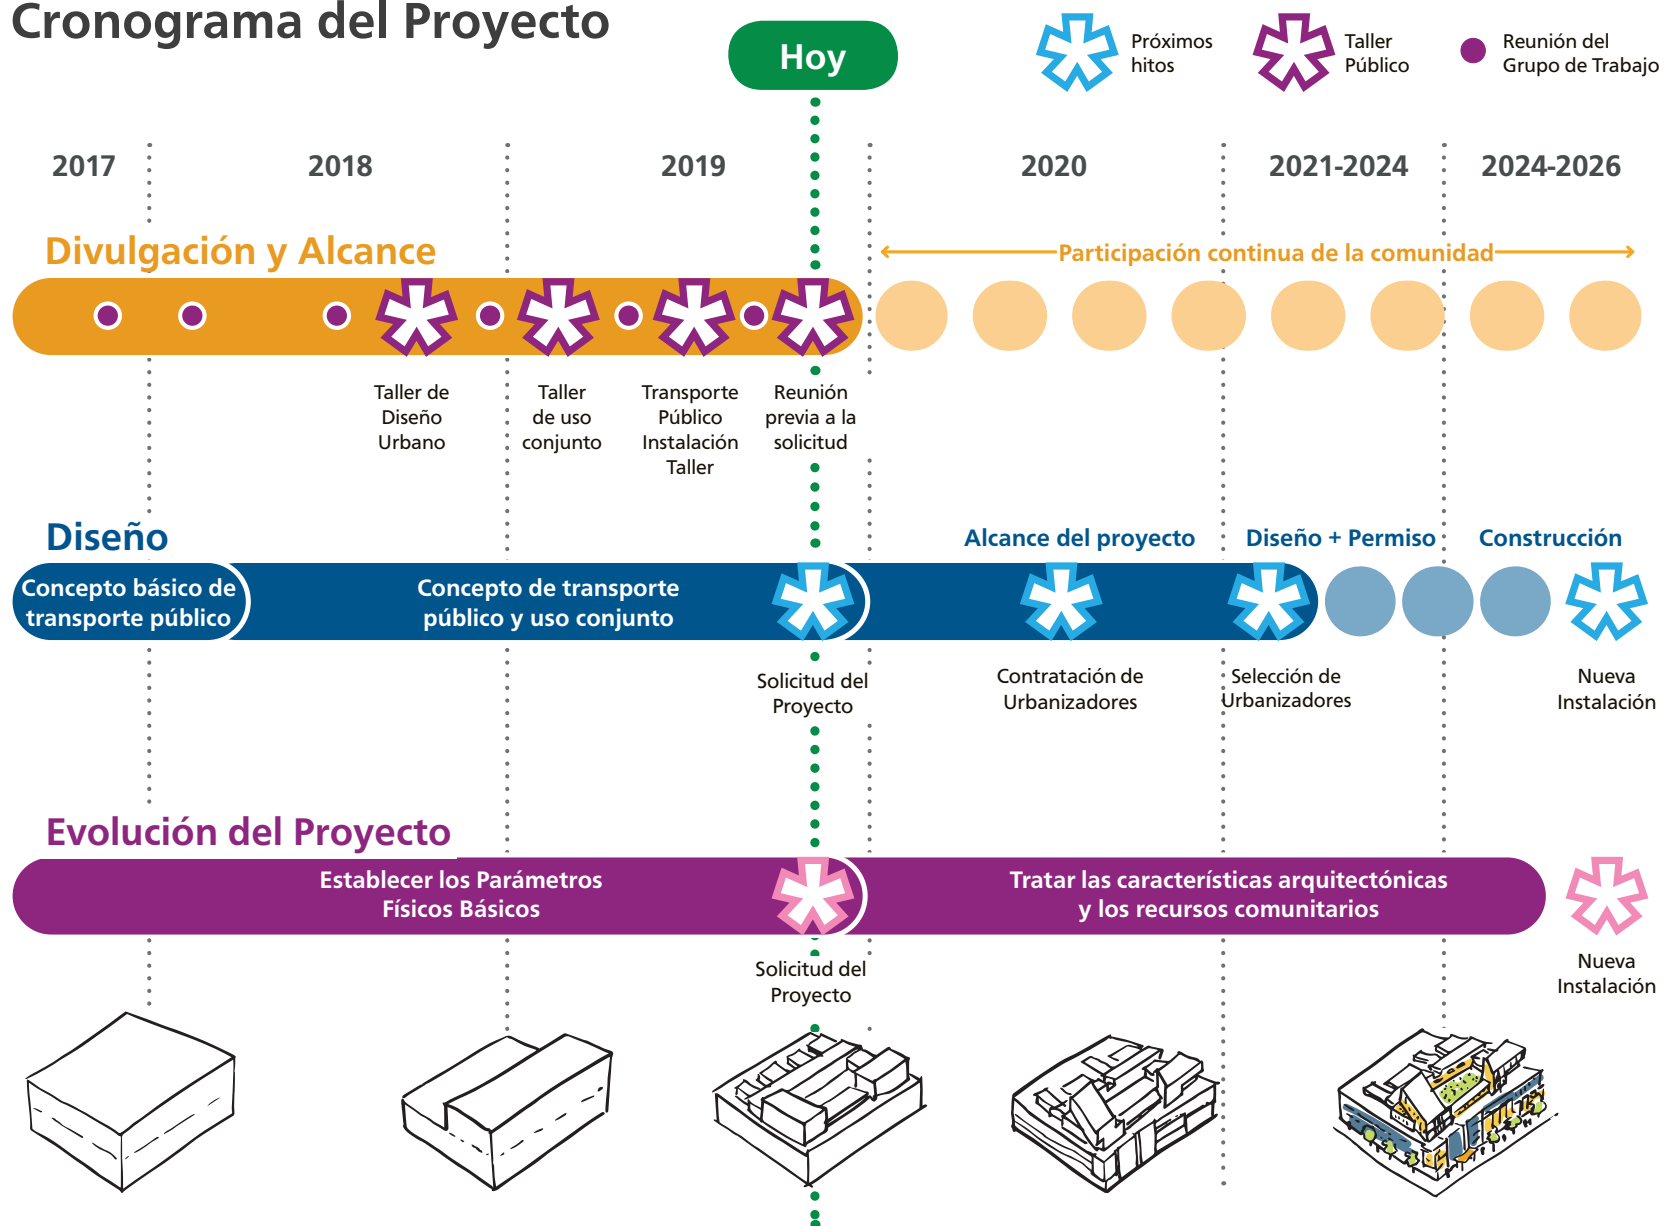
Cronograma del Proyecto

Hoy

Próximos hitos

Taller Público

Reunión del Grupo de Trabajo

2017

2018

2019

2020

2021-2024

2024-2026

Divulgación y Alcance

Participación continua de la comunidad

Taller de Diseño Urbano

Taller de uso conjunto

Transporte Público Instalación Taller

Reunión previa a la solicitud

Diseño

Alcance del proyecto

Diseño + Permiso

Construcción

Concepto básico de transporte público

Concepto de transporte público y uso conjunto

Solicitud del Proyecto

Contratación de Urbanizadores

Selección de Urbanizadores

Nueva Instalación

Evolución del Proyecto

Establecer los Parámetros Físicos Básicos

Tratar las características arquitectónicas y los recursos comunitarios

Solicitud del Proyecto

Nueva Instalación